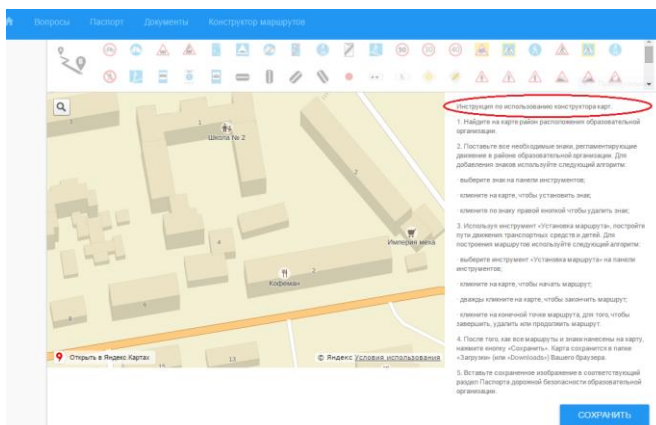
Вопросы Паспорт Документы Конструктор маршрутов

Школа № 2

Империя мяса

Кофеман

Открыть в Яндекс.Картах

© Яндекс Условия использования

Инструкция по использованию конструктора карт.

1. Найдите на карте район расположения образовательной организации.

2. Поставьте все необходимые знаки, регламентирующие движение в районе образовательной организации. Для добавления знаков используйте следующий алгоритм:

· выберите знак на панели инструментов;

· кликните на карте, чтобы установить знак;

· кликните по знаку правой кнопкой чтобы удалить знак;

3. Используйте инструмент «Установка маршрута», постройте пути движения транспортных средств и детей. Для построения маршрутов используйте следующий алгоритм:

· выберите инструмент «Установка маршрута» на панели инструментов;

· кликните на карте, чтобы начать маршрут;

· дважды кликните на карте, чтобы закончить маршрут;

· кликните на конечной точке маршрута, для того, чтобы завершить, удалить или продолжить маршрут.

4. После того, как все маршруты и знаки нанесены на карту, нажмите кнопку «Сохранить». Карта сохранится в папке «Загрузки» (или «Downloads») Вашего браузера.

5. Вставьте сохраненное изображение в соответствующий раздел Паспорта дорожной безопасности образовательной организации.

СОХРАНИТЬ